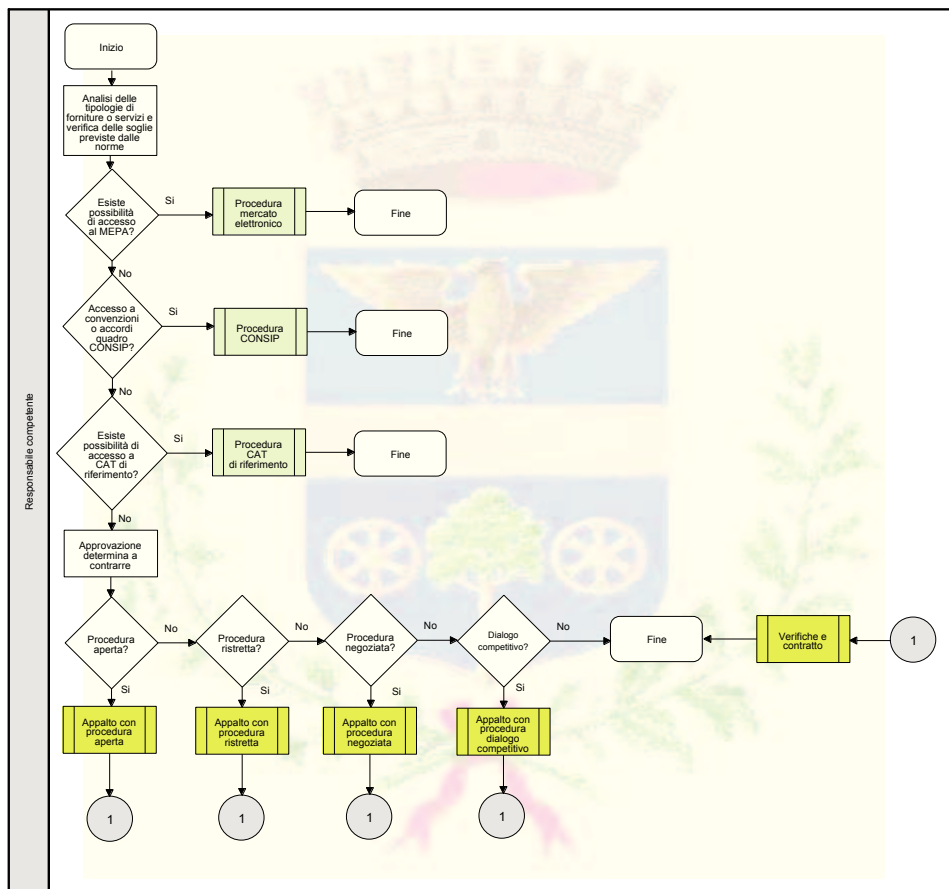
Responsabile competente

Inizio

Analisi delle tipologie di forniture o servizi e verifica delle soglie previste dalle norme

Esiste possibilità di accesso al MEPA?

Si

Procedura mercato elettronico

Fine

No

Accesso a convenzioni o accordi quadro CONSIP?

Si

Procedura CONSIP

Fine

No

Esiste possibilità di accesso a CAT di riferimento?

Si

Procedura CAT di riferimento

Fine

No

Approvazione determina a contrarre

Procedura aperta?

No

Procedura ristretta?

No

Procedura negoziata?

No

Dialogo competitivo?

No

Fine

Verifiche e contratto

1

Si

Appalto con procedura aperta

1

Si

Appalto con procedura ristretta

1

Si

Appalto con procedura negoziata

1

Si

Appalto con procedura dialogo competitivo

1